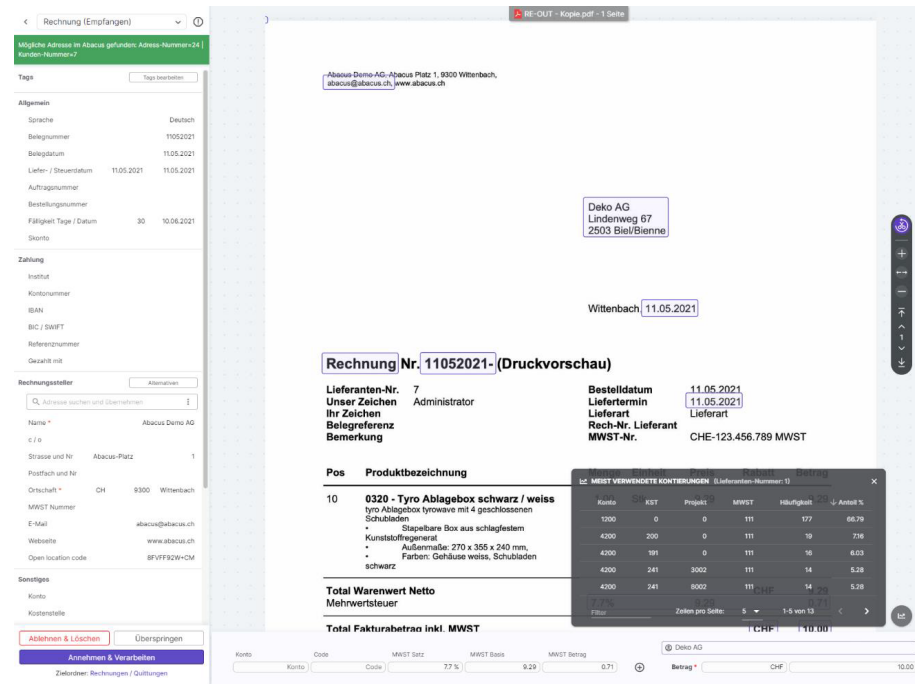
Rechnung (Empfangen)

Mögliche Adresse im Abacus gefunden: Adress-Nummer=24 | Kunden-Nummer=7

Tags
Tags bearbeiten

Allgemein
Sprache Deutsch
Belegnummer 11052021
Belegdatum 11.05.2021
Liefer- / Steuerdatum 11.05.2021 11.05.2021
Auftragsnummer
Bestellungsnummer
Fälligkeit Tage / Datum 30 10.06.2021
Skonto

Zahlung
Institut
Kontonummer
IBAN
BIC / SWIFT
Referenznummer
Gezahlt mit

Rechnungssteller
Alternativen
Adresse suchen und übernehmen
Name * Abacus Demo AG
c / o
Strasse und Nr Abacus-Platz 1
Postfach und Nr
Ortschaft * CH 9300 Wittenbach
MWST Nummer
E-Mail abacus@abacus.ch
Webseite www.abacus.ch
Open location code 8FVFF92W+CM

Sonstiges
Konto
Kostenstelle

Ablehnen & Löschen
Überspringen
Annehmen & Verarbeiten
Zielordner: Rechnungen / Quittungen

RE-OUT - Kopie.pdf - 1 Seite

Abacus Demo AG, Abacus Platz 1, 9300 Wittenbach, abacus@abacus.ch, www.abacus.ch

Deko AG
Lindenweg 67
2503 Biel/Bienne

Wittenbach, 11.05.2021

Rechnung Nr. 11052021- (Druckvorschau)

Lieferanten-Nr. 7
Unser Zeichen Administrator
Ihr Zeichen
Belegreferenz
Bemerkung

Bestelldatum 11.05.2021
Liefertermin 11.05.2021
Lieferart Lieferart
Rech-Nr. Lieferant
MWST-Nr. CHE-123.456.789 MWST

Pos Produktbezeichnung Menge Einheit Preis Rabatt Betrag

10 0320 - Tyro Ablagebox schwarz / weiss
tyro Ablagebox tyrowave mit 4 geschlossenen Schubladen
• Stapelbare Box aus schlagfestem Kunststoffregenerat
• Außenmaße: 270 x 355 x 240 mm,
• Farben: Gehäuse weiss, Schubladen schwarz

Total Warenwert Netto
Mehrwertsteuer

Total Fakturabetrag inkl. MWST CHF 10.00

MEIST VERWENDETE KONTIERUNGEN (Lieferanten-Nummer: 1)

| Konto | KST | Projekt | MWST | Häufigkeit | Anteil % |
|---|---|---|---|---|---|
| 1200 | 0 | 0 | 111 | 177 | 66.79 |
| 4200 | 200 | 0 | 111 | 19 | 7.16 |
| 4200 | 191 | 0 | 111 | 16 | 6.03 |
| 4200 | 241 | 3002 | 111 | 14 | 5.28 |
| 4200 | 241 | 8002 | 111 | 14 | 5.28 |

Filter
Zeilen pro Seite: 5
1-5 von 13

Konto Code MWST Satz MWST Basis MWST Betrag
Konto Code 7.7 % 9.29 0.71
Deko AG
Betrag * CHF 10.00